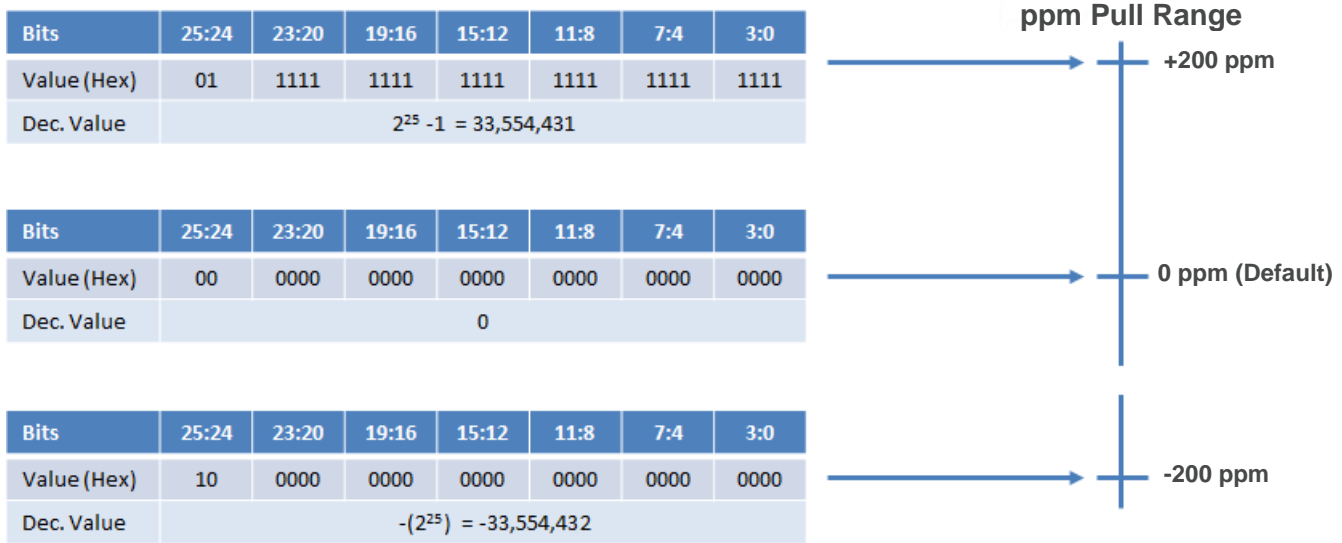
| Bits | 25:24 | 23:20 | 19:16 | 15:12 | 11:8 | 7:4 | 3:0 |
|---|---|---|---|---|---|---|---|
| Value (Hex) | 01 | 1111 | 1111 | 1111 | 1111 | 1111 | 1111 |
| Dec. Value | $2^{25}$ -1 = 33,554,431 | | | | | | |

| Bits | 25:24 | 23:20 | 19:16 | 15:12 | 11:8 | 7:4 | 3:0 |
|---|---|---|---|---|---|---|---|
| Value (Hex) | 00 | 0000 | 0000 | 0000 | 0000 | 0000 | 0000 |
| Dec. Value | 0 | | | | | | |

| Bits | 25:24 | 23:20 | 19:16 | 15:12 | 11:8 | 7:4 | 3:0 |
|---|---|---|---|---|---|---|---|
| Value (Hex) | 10 | 0000 | 0000 | 0000 | 0000 | 0000 | 0000 |
| Dec. Value | -($2^{25}$) = -33,554,432 | | | | | | |

ppm Pull Range

+200 ppm

0 ppm (Default)

-200 ppm